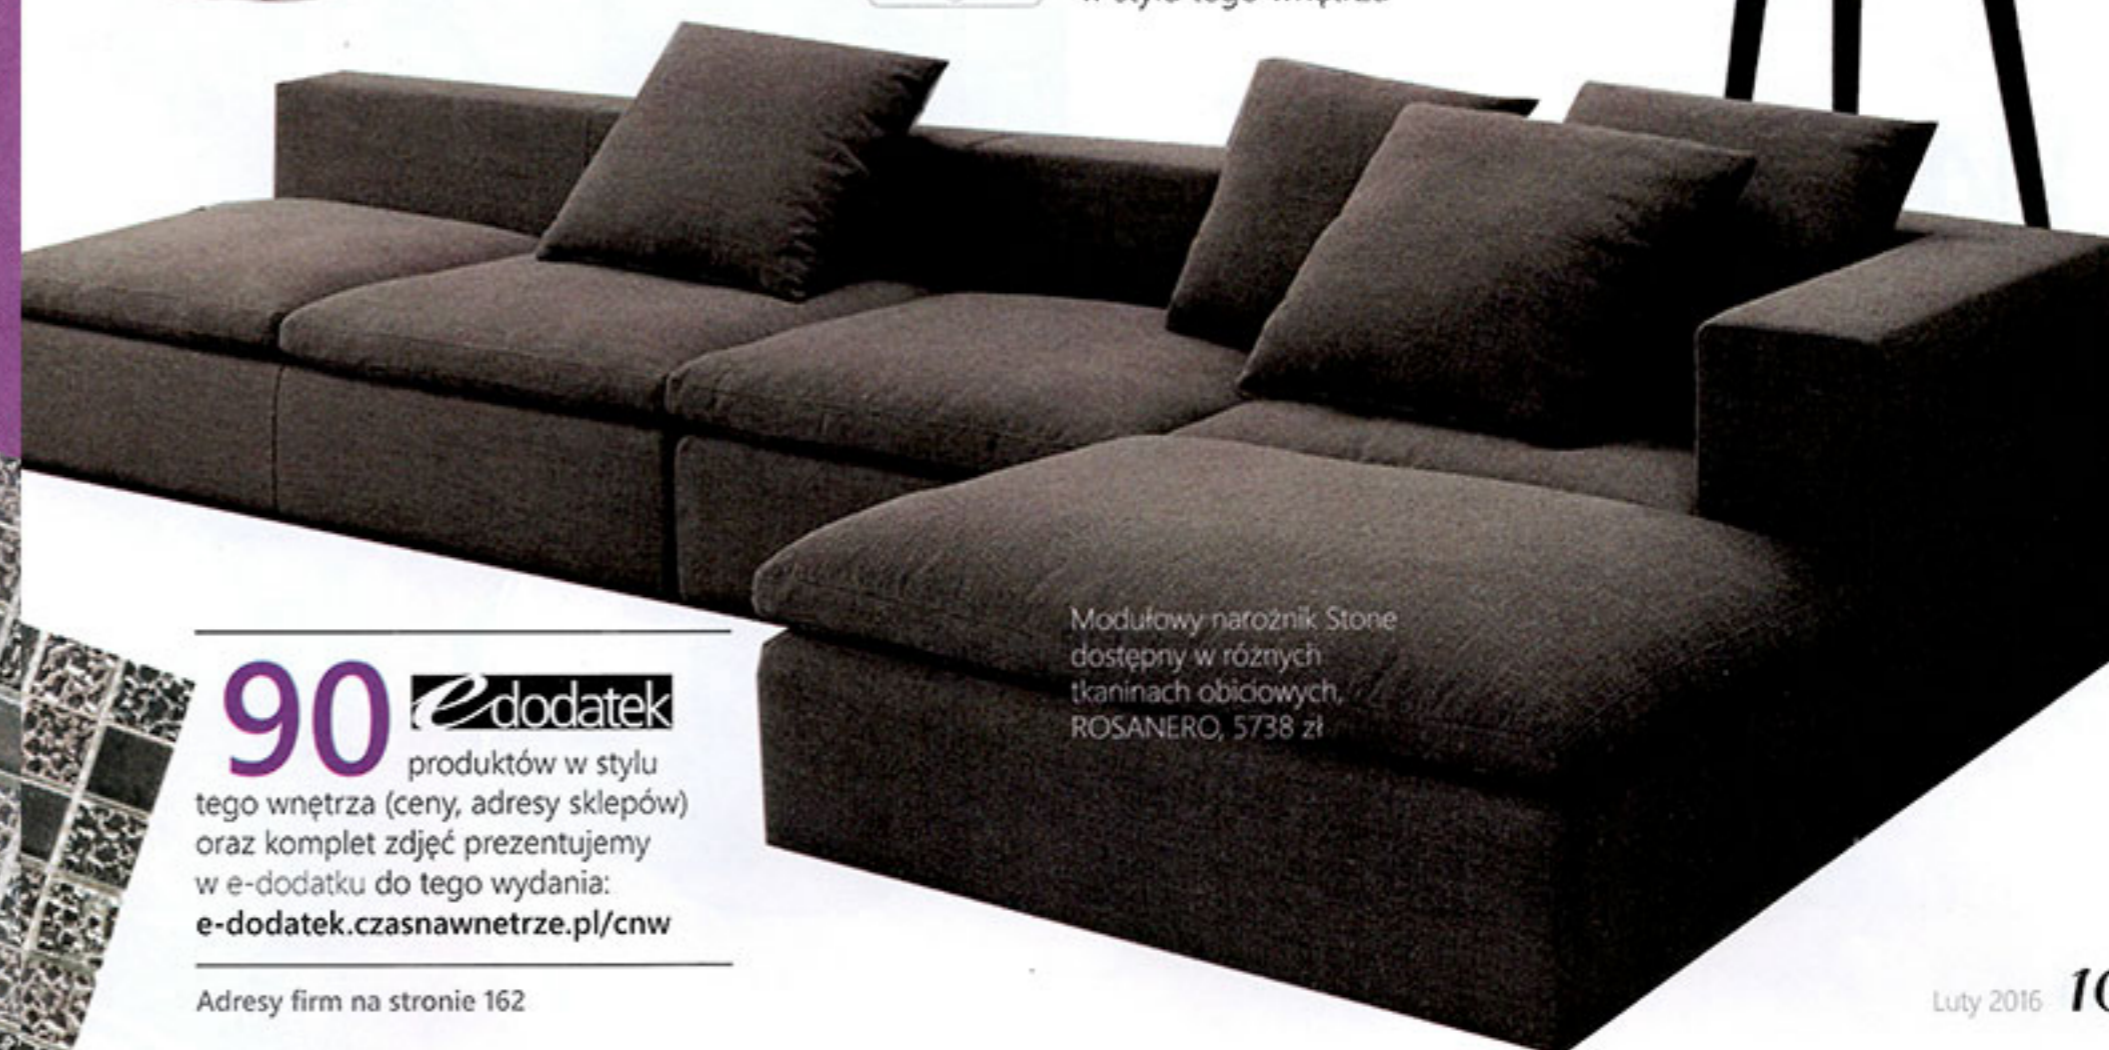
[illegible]

Modułowy narożnik Stone dostępny w różnych tkaninach obiciowych, ROSANERO, 5738 zł

90 edodatek produktów w stylu tego wnętrza (ceny, adresy sklepów) oraz komplet zdjęć prezentujemy w e-dodatku do tego wydania: e-dodatek.czasnawnetrze.pl/cnw

Adresy firm na stronie 162

Luty 2016 1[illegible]